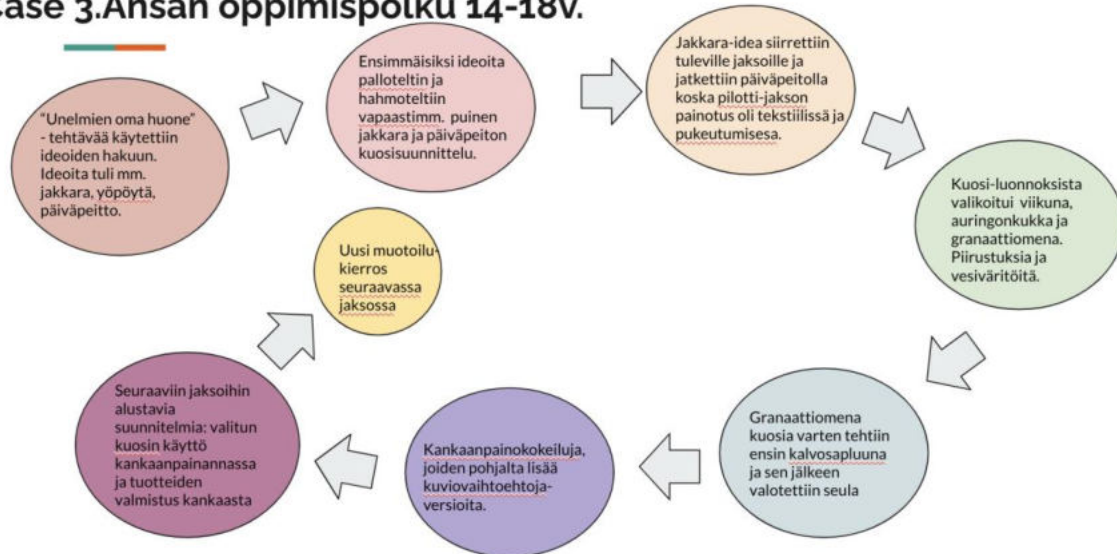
ase 3.Ansan oppimispolku 14-18v.

"Unelmien oma huone" - tehtävää käytettiin ideoiden hakuun. Ideoita tuli mm. jakkara, yöpöytä, päiväpeitto.

Ensimmäisiksi ideoita palloteltin ja hahmoteltiin vapaastimm. puinen jakkara ja päiväpeiton kuosisuunnittelu.

Jakkara-idea siirrettiin tuleville jaksoille ja jatkettiin päiväpeitolla koska pilotti-jakson painotus oli tekstiilissä ja pukeutumisesa.

Kuosi-luonnoksista valikoitui viikuna, auringonkukka ja granaattiomena. Piirustuksia ja vesiväritöitä.

Granaattiomena kuosia varten tehtiin ensin kalvosapluuna ja sen jälkeen valotettiin seula

Kankaanpainokokeiluja, joiden pohjalta lisää kuviovaihtoehtoja-versioita.

Seuraaviin jaksoihin alustavia suunnitelmia: valitun kuosin käyttö kankaanpainannassa ja tuotteiden valmistus kankaasta

Uusi muotoilu-kierros seuraavassa jaksossa